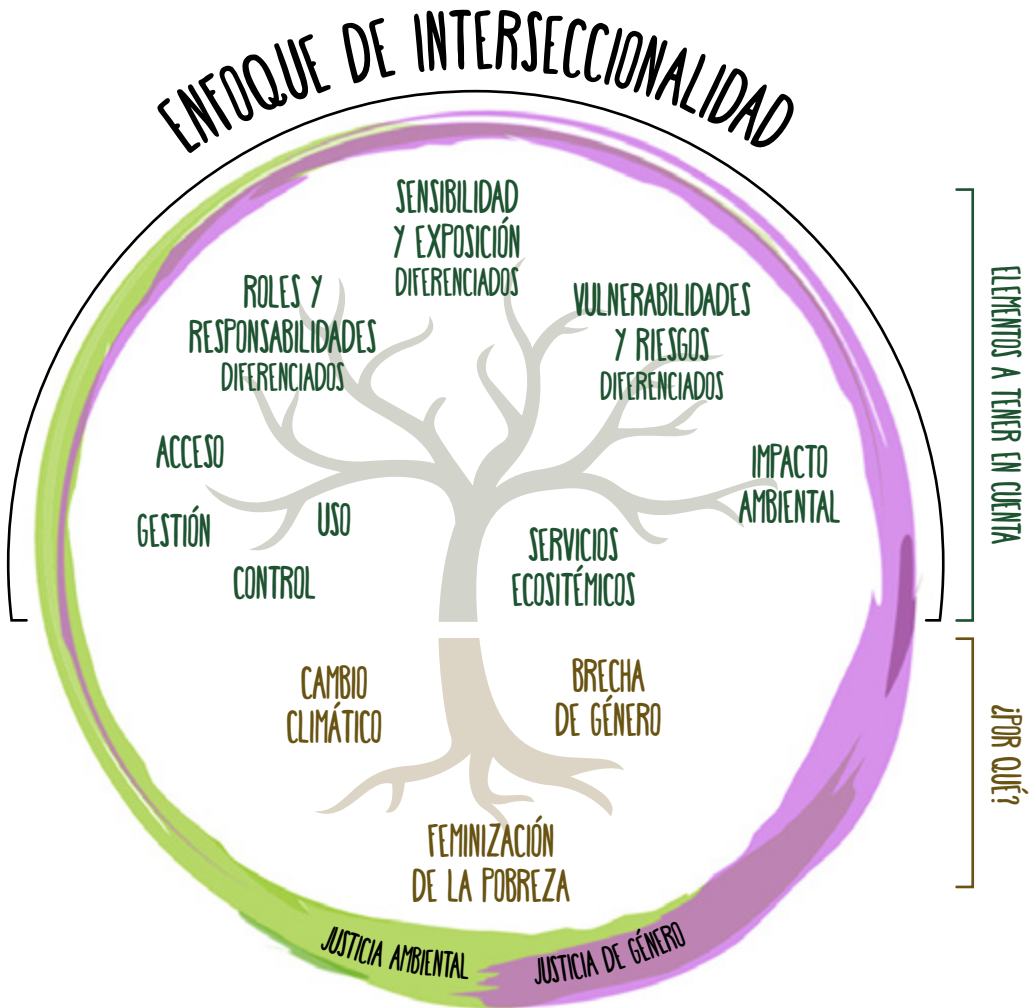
ENFOQUE DE INTERSECCIONALIDAD

SENSIBILIDAD Y EXPOSICIÓN DIFERENCIADOS

ROLES Y RESPONSABILIDADES DIFERENCIADOS

VULNERABILIDADES Y RIESGOS DIFERENCIADOS

ACCESO

GESTIÓN

USO

CONTROL

IMPACTO AMBIENTAL

SERVICIOS ECOSITÉMICOS

CAMBIO CLIMÁTICO

BRECHA DE GÉNERO

FEMINIZACIÓN DE LA POBREZA

JUSTICIA AMBIENTAL

JUSTICIA DE GÉNERO

ELEMENTOS A TENER EN CUENTA

¿POR QUÉ?